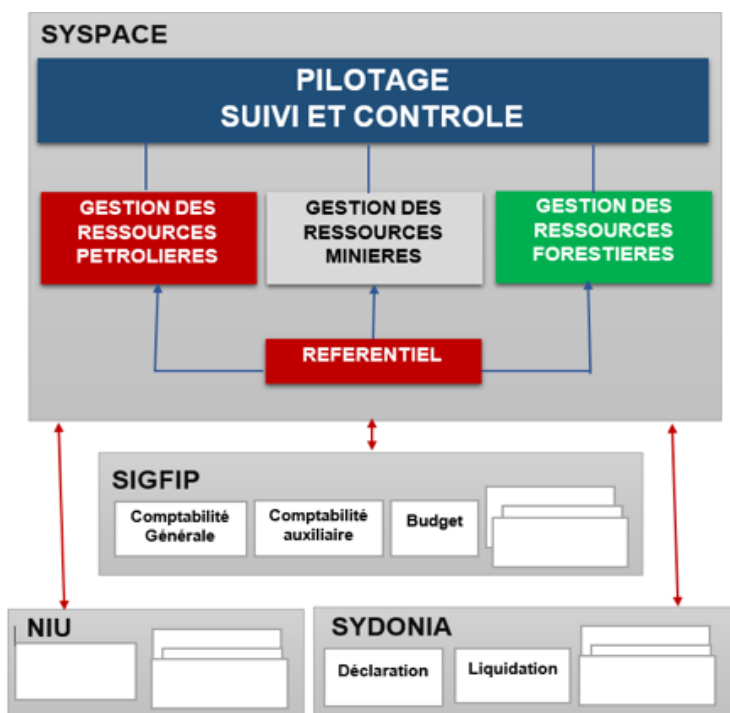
SYSPACE

PILOTAGE
SUIVI ET CONTROLE

GESTION DES RESSOURCES PETROLIERES

GESTION DES RESSOURCES MINIERES

GESTION DES RESSOURCES FORESTIERES

REFERENTIEL

SIGFIP

Comptabilité Générale

Comptabilité auxiliaire

Budget

NIU

SYDONIA

Déclaration

Liquidation